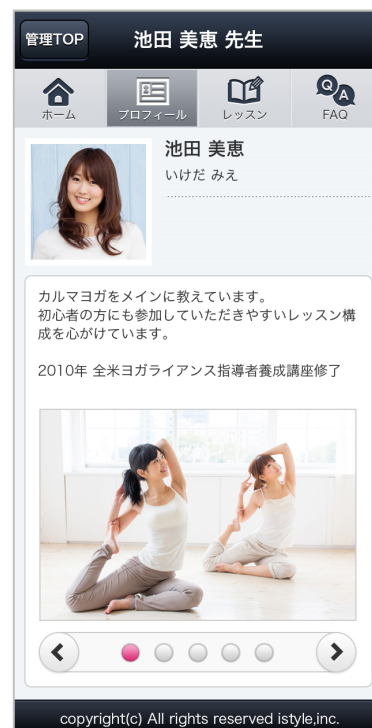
管理TOP

池田 美恵 先生

ホーム

プロフィール

レッスン

FAQ

池田 美恵

いけだ みえ

カルマヨガをメインに教えています。
初心者の方にも参加していただきやすいレッスン構成を心がけています。

2010年 全米ヨガライアンス指導者養成講座修了

copyright(c) All rights reserved istyle,inc.